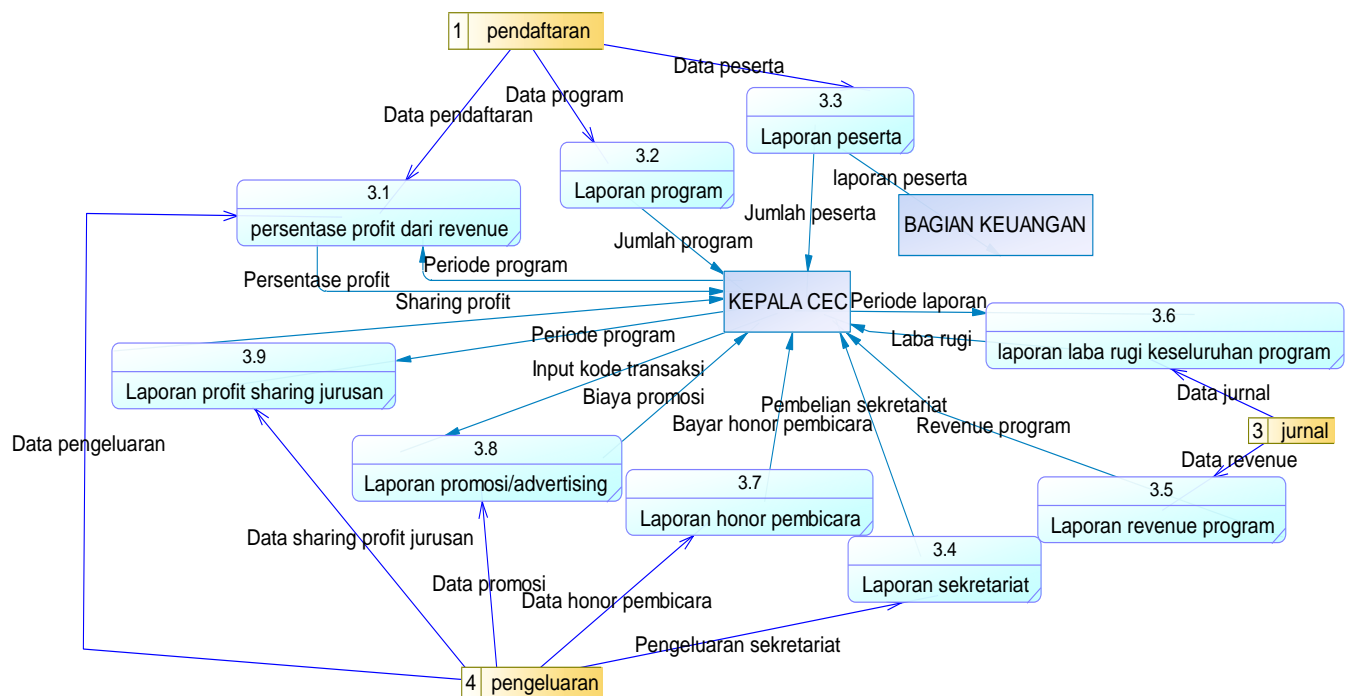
1 pendaftaran

Data peserta

Data program

Data pendaftaran

3.3
Laporan peserta

3.2
Laporan program

laporan peserta

3.1
persentase profit dari revenue

Jumlah peserta

BAGIAN KEUANGAN

Jumlah program

Periode program

Persentase profit

Sharing profit

KEPALA CEC

Periode laporan

3.6
laporan laba rugi keseluruhan program

Laba rugi

Periode program

3.9
Laporan profit sharing jurusan

Input kode transaksi

Biaya promosi

Pembelian sekretariat

Data jurnal

Bayar honor pembicara

Revenue program

3 jurnal

Data pengeluaran

3.8
Laporan promosi/advertising

Data revenue

3.7
Laporan honor pembicara

3.5
Laporan revenue program

Data sharing profit jurusan

3.4
Laporan sekretariat

Data promosi

Data honor pembicara

Pengeluaran sekretariat

4 pengeluaran